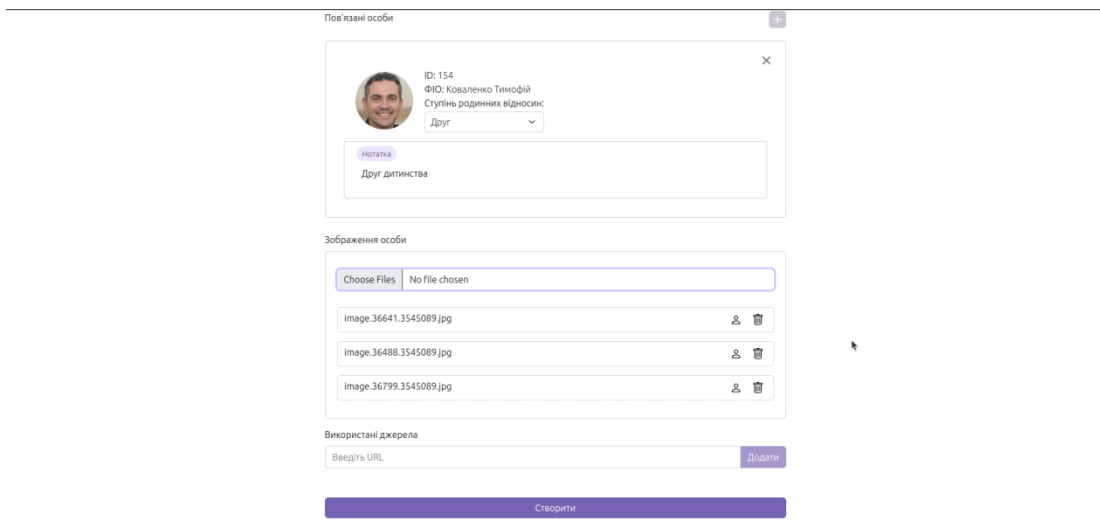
Пов'язані особи

ID: 154
ФІО: Коваленко Тимофій
Ступінь родинних відносин:
Друг

Нотатка
Друг дитинства

Зображення особи

Choose Files No file chosen

image.36641.3545089.jpg
image.36488.3545089.jpg
image.36799.3545089.jpg

Використані джерела

Введіть URL
Додати

Створити